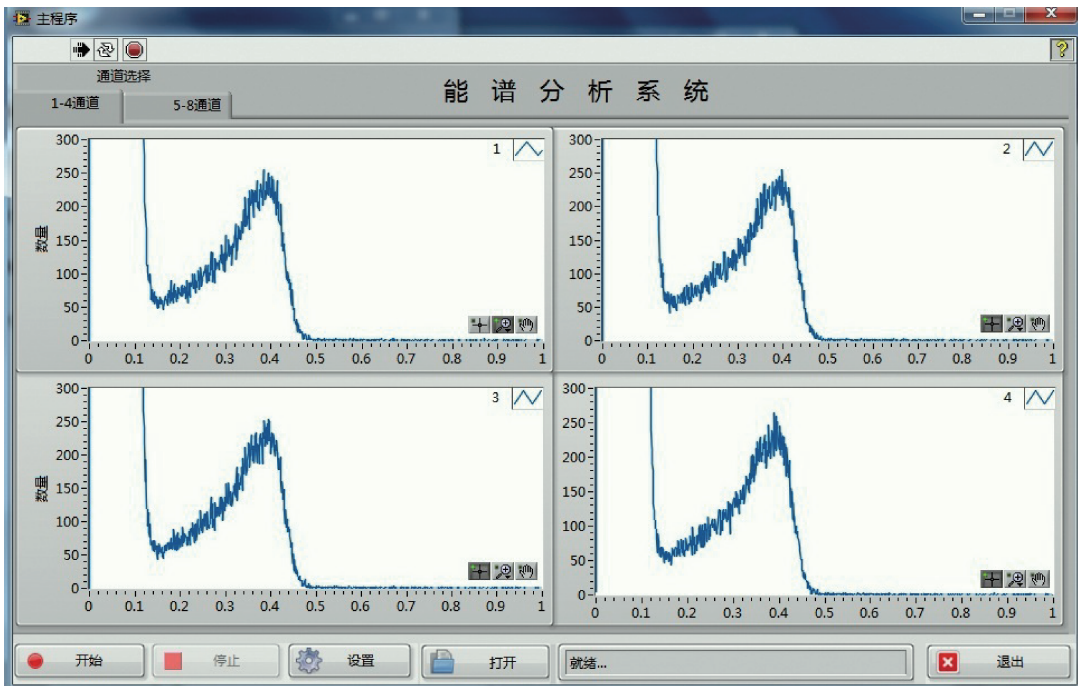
主程序

?

通道选择

1-4通道

5-8通道

能 谱 分 析 系 统

1

数量

300
250
200
150
100
50
0

0 0.1 0.2 0.3 0.4 0.5 0.6 0.7 0.8 0.9 1

2

300
250
200
150
100
50
0

0 0.1 0.2 0.3 0.4 0.5 0.6 0.7 0.8 0.9 1

3

数量

300
250
200
150
100
50
0

0 0.1 0.2 0.3 0.4 0.5 0.6 0.7 0.8 0.9 1

4

300
250
200
150
100
50
0

0 0.1 0.2 0.3 0.4 0.5 0.6 0.7 0.8 0.9 1

开始

停止

设置

打开

就绪...

退出